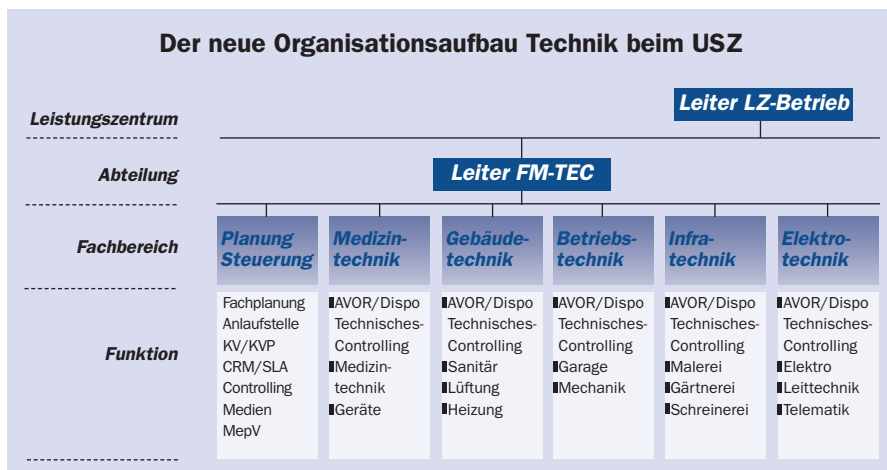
Der neue Organisationsaufbau Technik beim USZ

Leistungszentrum

Leiter LZ-Betrieb

Abteilung

Leiter FM-TEC

Fachbereich

| Planung Steuerung | Medizintechnik | Gebäudetechnik | Betriebstechnik | Infratechnik | Elektrotechnik |
|---|---|---|---|---|---|
| Fachplanung<br>Anlaufstelle<br>KV/KVP<br>CRM/SLA<br>Controlling<br>Medien<br>MepV | AVOR/Dispo<br>Technisches-Controlling<br>Medizintechnik<br>Geräte | AVOR/Dispo<br>Technisches-Controlling<br>Sanitär<br>Lüftung<br>Heizung | AVOR/Dispo<br>Technisches-Controlling<br>Garage<br>Mechanik | AVOR/Dispo<br>Technisches-Controlling<br>Malerei<br>Gärtnerei<br>Schreinerei | AVOR/Dispo<br>Technisches-Controlling<br>Elektro<br>Leittechnik<br>Telematik |

Funktion